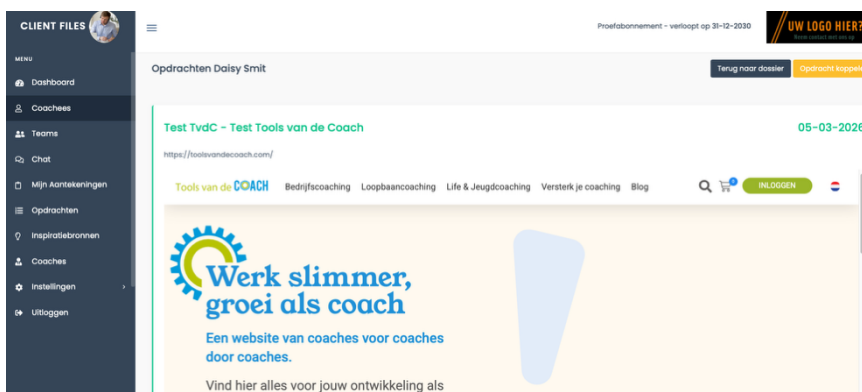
CLIENT FILES

MENU

Dashboard

Coachees

Teams

Chat

Mijn Aantekeningen

Opdrachten

Inspiratiebronnen

Coaches

Instellingen

Uitloggen

Proefabonnement - verloopt op 31-12-2030

UW LOGO HIER?

Opdrachten Daisy Smit

Terug naar dossier

Opdracht koppe

Test TvdC - Test Tools van de Coach

05-03-2026

https://toolsvandecoach.com/

Tools van de COACH Bedrijfscoaching Loopbaancoaching Life & Jeugdcoaching Versterk je coaching Blog

INLOGGEN

Werk slimmer, groei als coach

Een website van coaches voor coaches door coaches.

Vind hier alles voor jouw ontwikkeling als